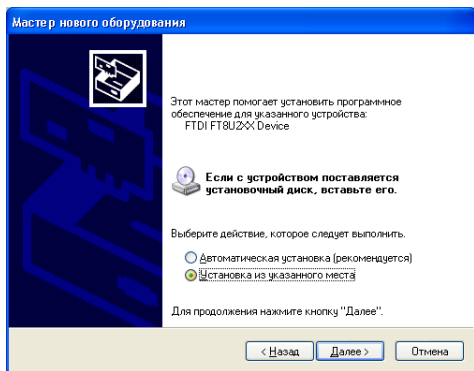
Мастер нового оборудования

Этот мастер помогает установить программное обеспечение для указанного устройства:
FTDI FT8U2XX Device

Если с устройством поставляется установочный диск, вставьте его.

Выберите действие, которое следует выполнить.

Автоматическая установка (рекомендуется)
Установка из указанного места

Для продолжения нажмите кнопку "Далее".

< Назад Далее > Отмена